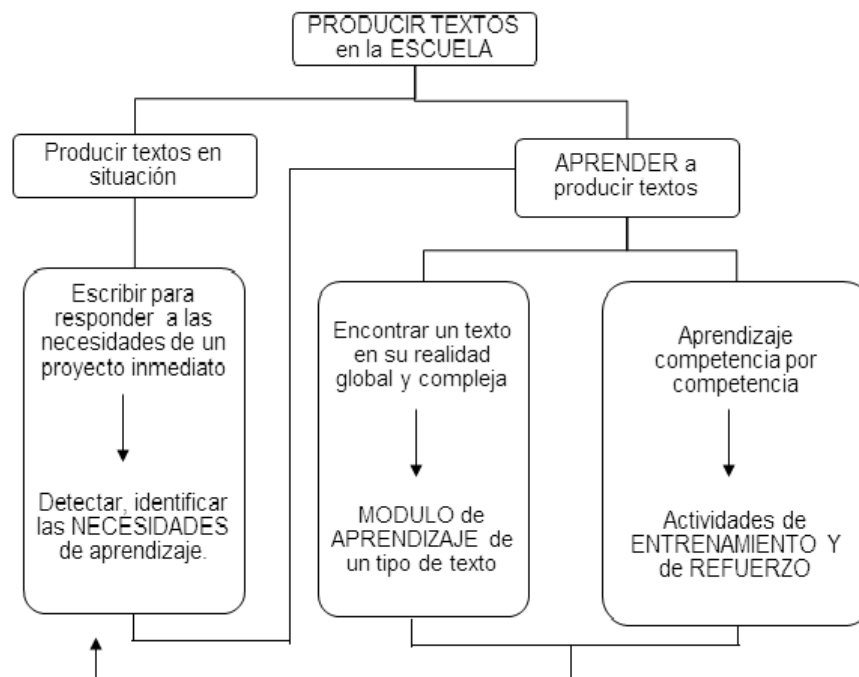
PRODUCIR TEXTOS en la ESCUELA

Producir textos en situación

APRENDER a producir textos

Escribir para responder a las necesidades de un proyecto inmediato

Detectar, identificar las NECESIDADES de aprendizaje.

Encontrar un texto en su realidad global y compleja

MODULO de APRENDIZAJE de un tipo de texto

Aprendizaje competencia por competencia

Actividades de ENTRENAMIENTO Y de REFUERZO